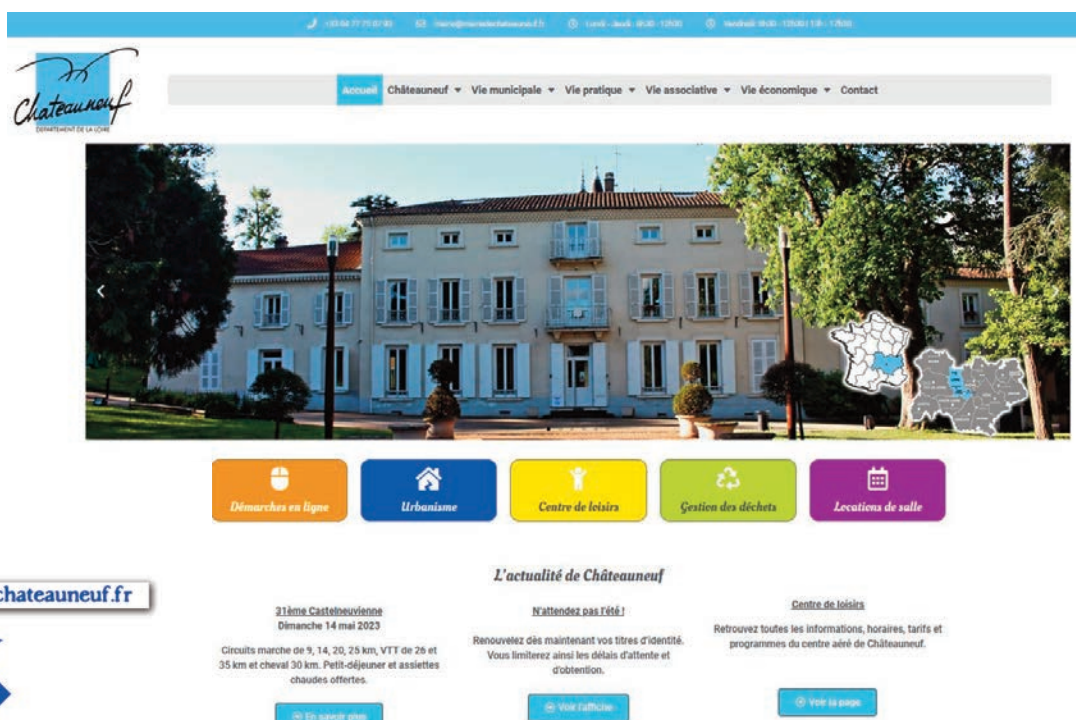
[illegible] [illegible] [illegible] Lundi - Jeudi : 8h30 - 12h00 Vendredi : 8h30 - 12h00 / 13h - 17h00

Châteauneuf
DÉPARTEMENT DE LA LOIRE

Accueil Châteauneuf ▾ Vie municipale ▾ Vie pratique ▾ Vie associative ▾ Vie économique ▾ Contact

Démarches en ligne
Urbanisme
Centre de loisirs
Gestion des déchets
Locations de salle

chateauneuf.fr

L'actualité de Châteauneuf

31ème Castelneuvienne
Dimanche 14 mai 2023
Circuits marche de 9, 14, 20, 25 km, VTT de 26 et 35 km et cheval 30 km. Petit-déjeuner et assiettes chaudes offertes.
En savoir plus

N'attendez pas l'été !
Renouvelez dès maintenant vos titres d'identité. Vous limiterez ainsi les délais d'attente et d'obtention.
Voir l'affiche

Centre de loisirs
Retrouvez toutes les informations, horaires, tarifs et programmes du centre aéré de Châteauneuf.
Voir la page